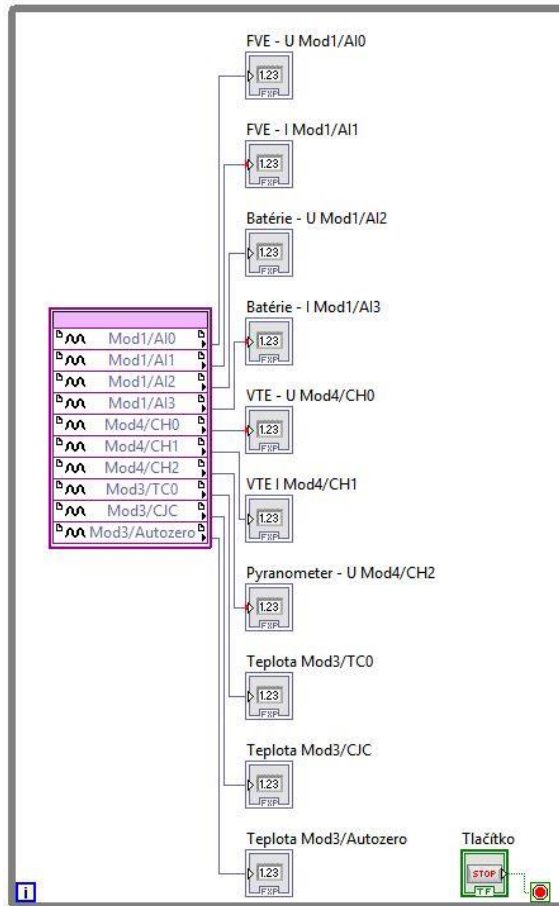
FVE - U Mod1/AI0
1.23
FXP

FVE - I Mod1/AI1
1.23
FXP

Batérie - U Mod1/AI2
1.23
FXP

Batérie - I Mod1/AI3
1.23
FXP

Mod1/AI0
Mod1/AI1
Mod1/AI2
Mod1/AI3
Mod4/CH0
Mod4/CH1
Mod4/CH2
Mod3/TC0
Mod3/CJC
Mod3/Autozero

VTE - U Mod4/CH0
1.23
FXP

VTE I Mod4/CH1
1.23
FXP

Pyranometer - U Mod4/CH2
1.23
FXP

Teplota Mod3/TC0
1.23
FXP

Teplota Mod3/CJC
1.23
FXP

Teplota Mod3/Autozero
1.23
FXP

Tlačítko
STOP
TF

i